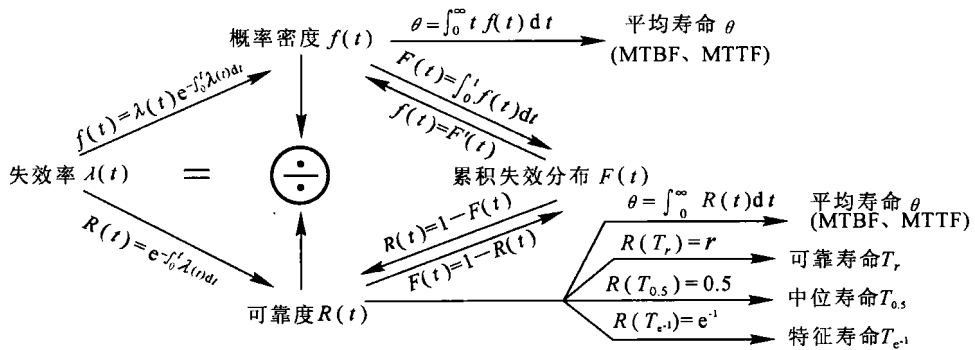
概率密度 $f(t)$

$\theta=\int_0^\infty t\,f(t)\,dt$

平均寿命 $\theta$ (MTBF、MTTF)

$f(t)=\lambda(t)e^{-\int_0^t\lambda(t)dt}$

$F(t)=\int_0^t f(t)dt$

$f(t)=F'(t)$

失效率 $\lambda(t)$ = $\div$

累积失效分布 $F(t)$

$R(t)=e^{-\int_0^t\lambda(t)dt}$

$R(t)=1-F(t)$

$F(t)=1-R(t)$

$\theta=\int_0^\infty R(t)dt$

平均寿命 $\theta$ (MTBF、MTTF)

$R(T_r)=r$

可靠寿命 $T_r$

$R(T_{0.5})=0.5$

中位寿命 $T_{0.5}$

$R(T_{e^{-1}})=e^{-1}$

特征寿命 $T_{e^{-1}}$

可靠度 $R(t)$